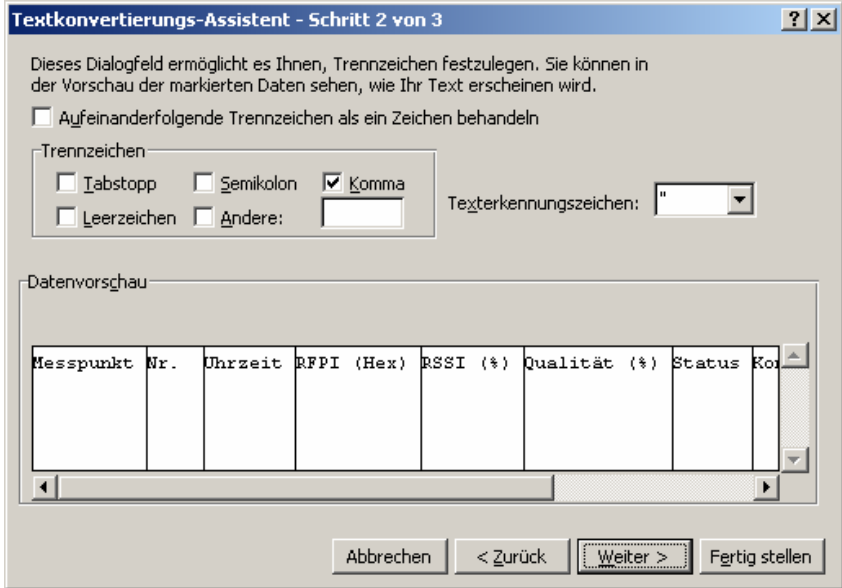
Textkonvertierungs-Assistent - Schritt 2 von 3

?

Dieses Dialogfeld ermöglicht es Ihnen, Trennzeichen festzulegen. Sie können in der Vorschau der markierten Daten sehen, wie Ihr Text erscheinen wird.

Aufeinanderfolgende Trennzeichen als ein Zeichen behandeln

Trennzeichen

Tabstopp

Semikolon

Komma

Leerzeichen

Andere:

Texterkennungszeichen: "

Datenvorschau

| Messpunkt | Nr. | Uhrzeit | RFPI (Hex) | RSSI (%) | Qualität (%) | Status | Ko |
|---|---|---|---|---|---|---|---|
| | | | | | | | |

Abbrechen

< Zurück

Weiter >

Fertig stellen